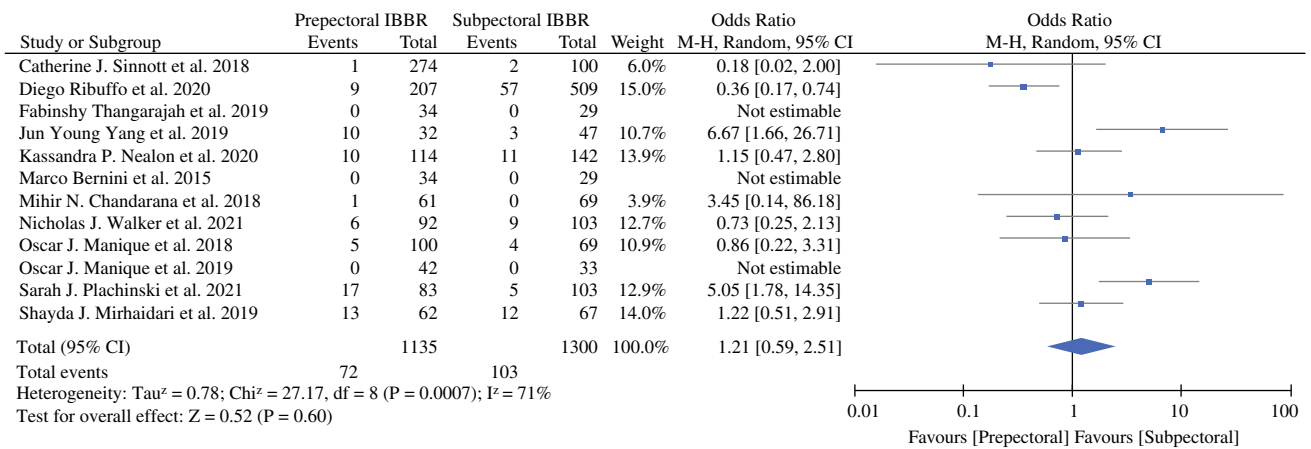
| Study or Subgroup | Prepectoral IBBR Events | Prepectoral IBBR Total | Subpectoral IBBR Events | Subpectoral IBBR Total | Weight | Odds Ratio M-H, Random, 95% CI |
|---|---|---|---|---|---|---|
| Catherine J. Sinnott et al. 2018 | 1 | 274 | 2 | 100 | 6.0% | 0.18 [0.02, 2.00] |
| Diego Ribuffo et al. 2020 | 9 | 207 | 57 | 509 | 15.0% | 0.36 [0.17, 0.74] |
| Fabinshy Thangarajah et al. 2019 | 0 | 34 | 0 | 29 | | Not estimable |
| Jun Young Yang et al. 2019 | 10 | 32 | 3 | 47 | 10.7% | 6.67 [1.66, 26.71] |
| Kassandra P. Nealon et al. 2020 | 10 | 114 | 11 | 142 | 13.9% | 1.15 [0.47, 2.80] |
| Marco Bernini et al. 2015 | 0 | 34 | 0 | 29 | | Not estimable |
| Mihir N. Chandarana et al. 2018 | 1 | 61 | 0 | 69 | 3.9% | 3.45 [0.14, 86.18] |
| Nicholas J. Walker et al. 2021 | 6 | 92 | 9 | 103 | 12.7% | 0.73 [0.25, 2.13] |
| Oscar J. Manique et al. 2018 | 5 | 100 | 4 | 69 | 10.9% | 0.86 [0.22, 3.31] |
| Oscar J. Manique et al. 2019 | 0 | 42 | 0 | 33 | | Not estimable |
| Sarah J. Plachinski et al. 2021 | 17 | 83 | 5 | 103 | 12.9% | 5.05 [1.78, 14.35] |
| Shayda J. Mirhaidari et al. 2019 | 13 | 62 | 12 | 67 | 14.0% | 1.22 [0.51, 2.91] |
| Total (95% CI) | | 1135 | | 1300 | 100.0% | 1.21 [0.59, 2.51] |
| Total events | 72 | | 103 | | | |

Heterogeneity: Tau² = 0.78; Chi² = 27.17, df = 8 (P = 0.0007); I² = 71%
Test for overall effect: Z = 0.52 (P = 0.60)

Odds Ratio
M-H, Random, 95% CI

0.01 0.1 1 10 100
Favours [Prepectoral] Favours [Subpectoral]